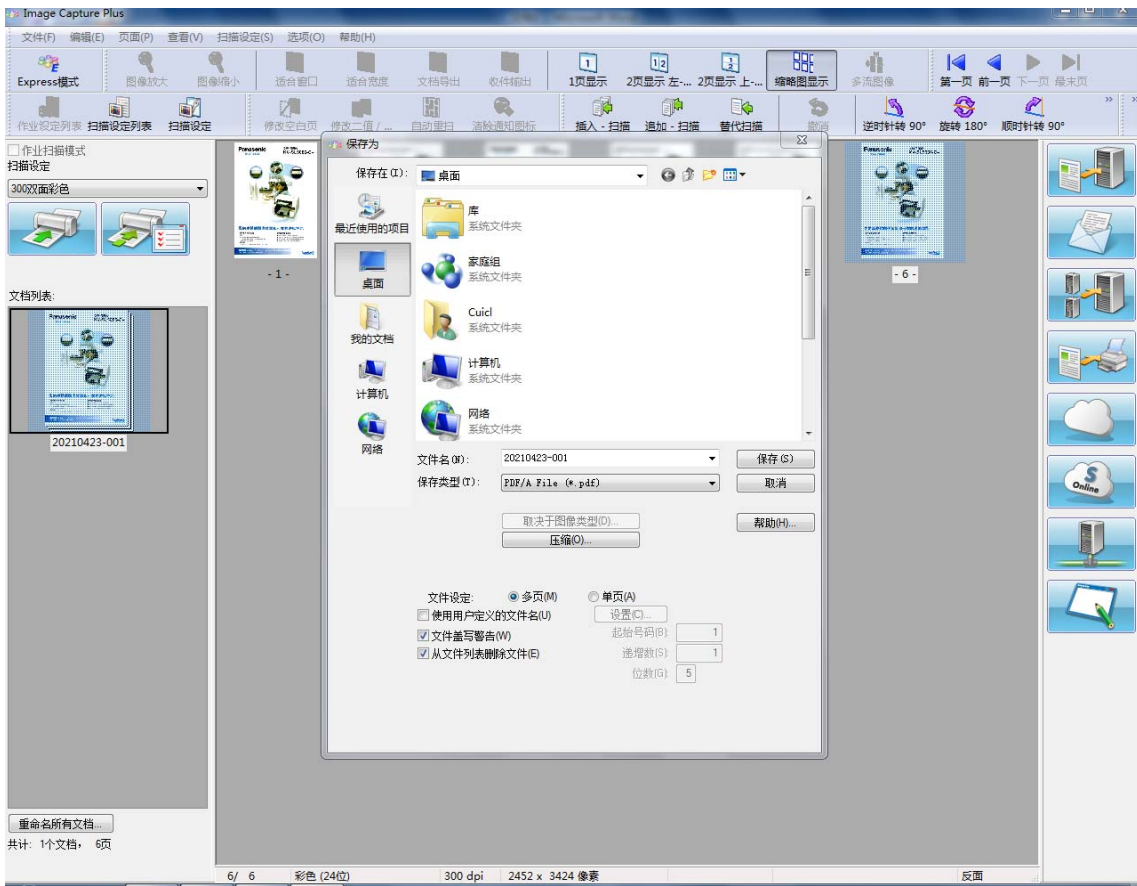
Image Capture Plus

文件(F) 编辑(E) 页面(P) 查看(V) 扫描设定(S) 选项(O) 帮助(H)

Express模式 图像放大 图像缩小 适合窗口 适合宽度 文档导出 收件箱出 1页显示 2页显示 左-... 2页显示 上-... 缩略图显示 多流图像 第一页 前一页 下一页 最末页

作业设定列表 扫描设定列表 扫描设定 修改空白页 修改二值/... 自动重扫 清除通知图标 插入 - 扫描 追加 - 扫描 替代扫描 撤消 逆时针转 90° 旋转 180° 顺时针转 90°

作业扫描模式
扫描设定
300双面彩色

文档列表:
20210423-001

- 1 -
- 6 -

保存为
保存在(I): 桌面
最近使用的项目
桌面
我的文档
计算机
网络
库
系统文件夹
家庭组
系统文件夹
Cuicl
系统文件夹
计算机
系统文件夹
网络
系统文件夹
文件名(N): 20210423-001
保存(S)
保存类型(T): PDF/A File (*.pdf)
取消
取决于图像类型(D)...
帮助(H)...
压缩(O)...
文件设定: 多页(M) 单页(A)
使用用户定义的文件名(U) 设置(C)...
文件盖写警告(W) 起始号码(B): 1
从文件列表删除文件(E) 递增数(S): 1
位数(G): 5

Online

重命名所有文档...
共计: 1个文档, 6页

6/ 6 彩色 (24位) 300 dpi 2452 x 3424 像素 反面